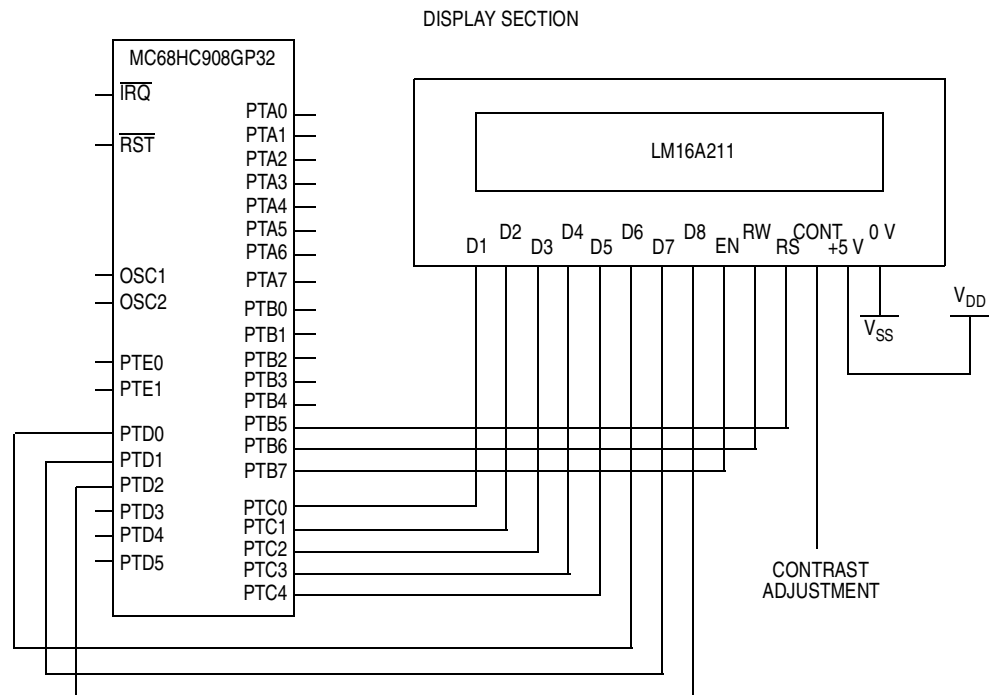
DISPLAY SECTION

MC68HC908GP32

$\overline{IRQ}$

$\overline{RST}$

OSC1

OSC2

PTE0

PTE1

PTD0

PTD1

PTD2

PTD3

PTD4

PTD5

PTA0

PTA1

PTA2

PTA3

PTA4

PTA5

PTA6

PTA7

PTB0

PTB1

PTB2

PTB3

PTB4

PTB5

PTB6

PTB7

PTC0

PTC1

PTC2

PTC3

PTC4

LM16A211

D1 D2 D3 D4 D5 D6 D7 D8 EN RW RS CONT +5 V 0 V

$V_{SS}$

$V_{DD}$

CONTRAST ADJUSTMENT